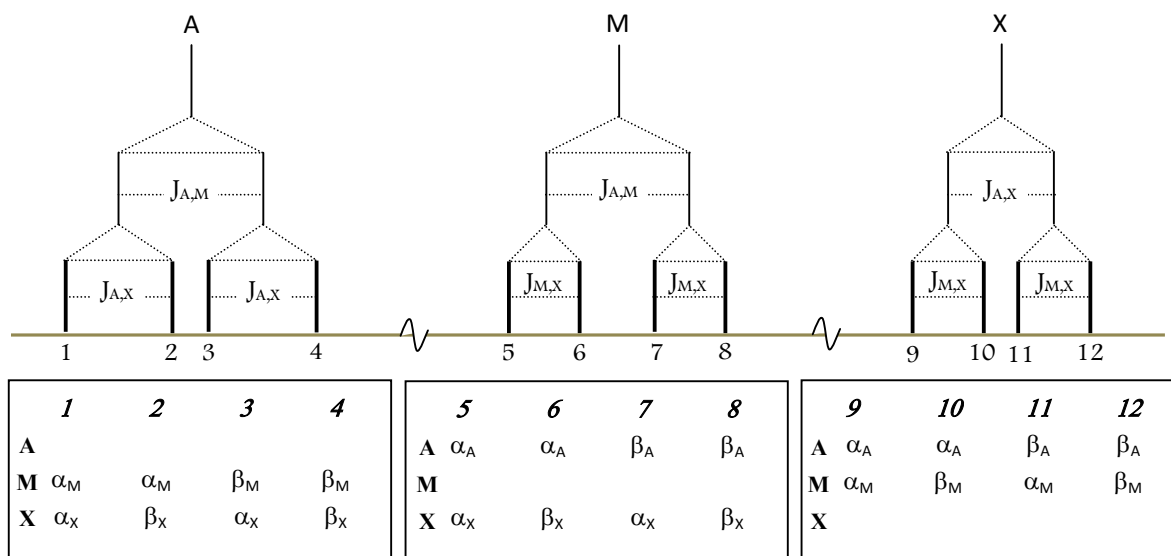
A

$J_{A,M}$

$J_{A,X}$ $J_{A,X}$

1 2 3 4

M

$J_{A,M}$

$J_{M,X}$ $J_{M,X}$

5 6 7 8

X

$J_{A,X}$

$J_{M,X}$ $J_{M,X}$

9 10 11 12

| | 1 | 2 | 3 | 4 |
|---|---|---|---|---|
| A | | | | |
| M | $\alpha_M$ | $\alpha_M$ | $\beta_M$ | $\beta_M$ |
| X | $\alpha_X$ | $\beta_X$ | $\alpha_X$ | $\beta_X$ |

| | 5 | 6 | 7 | 8 |
|---|---|---|---|---|
| A | $\alpha_A$ | $\alpha_A$ | $\beta_A$ | $\beta_A$ |
| M | | | | |
| X | $\alpha_X$ | $\beta_X$ | $\alpha_X$ | $\beta_X$ |

| | 9 | 10 | 11 | 12 |
|---|---|---|---|---|
| A | $\alpha_A$ | $\alpha_A$ | $\beta_A$ | $\beta_A$ |
| M | $\alpha_M$ | $\beta_M$ | $\alpha_M$ | $\beta_M$ |
| X | | | | |